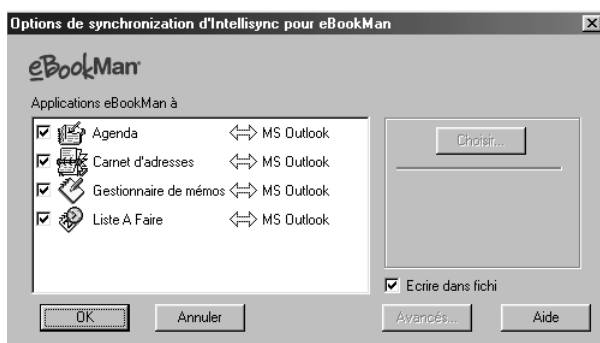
Options de synchronization d'Intellisync pour eBookMan

eBookMan

Applications eBookMan à

Agenda ⟺ MS Outlook
Carnet d'adresses ⟺ MS Outlook
Gestionnaire de mémos ⟺ MS Outlook
Liste A Faire ⟺ MS Outlook

Choisir...

Ecrire dans fichi

OK
Annuler
Avancés...
Aide